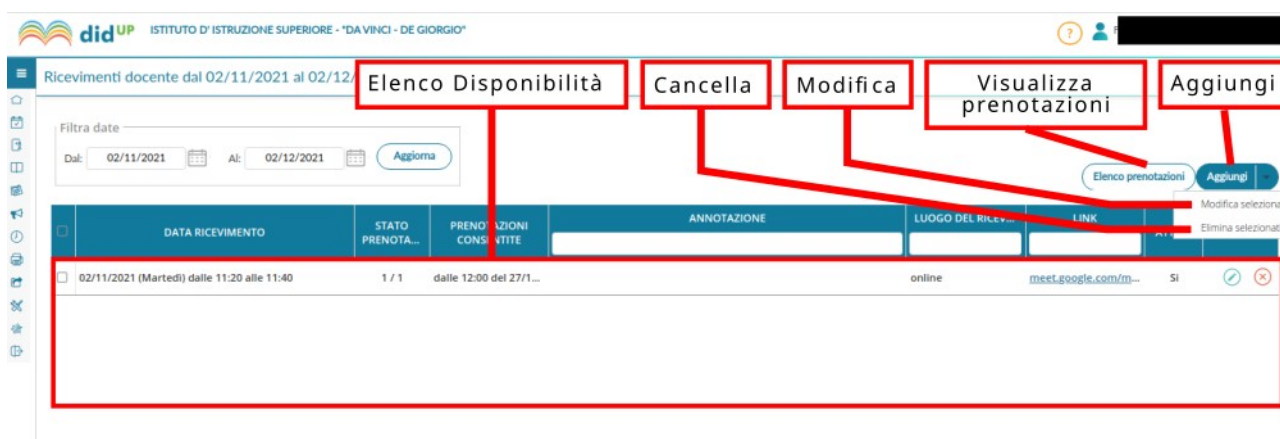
did UP ISTITUTO D' ISTRUZIONE SUPERIORE - "DA VINCI - DE GIORGIO"

Ricevimenti docente dal 02/11/2021 al 02/12/

Elenco Disponibilità

Cancella

Modifica

Visualizza prenotazioni

Aggiungi

Filtra date

Dal: 02/11/2021 Al: 02/12/2021 Aggiorna

Elenco prenotazioni Aggiungi

Modifica seleziona

Elimina selezionat

| | DATA RICEVIMENTO | STATO PRENOTA... | PRENOTAZIONI CONSENTITE | ANNOTAZIONE | LUOGO DEL RICEV... | LINK | A | |
|---|---|---|---|---|---|---|---|---|
| | 02/11/2021 (Martedì) dalle 11:20 alle 11:40 | 1 / 1 | dalle 12:00 del 27/1... | | online | meet.google.com/m... | Si | |